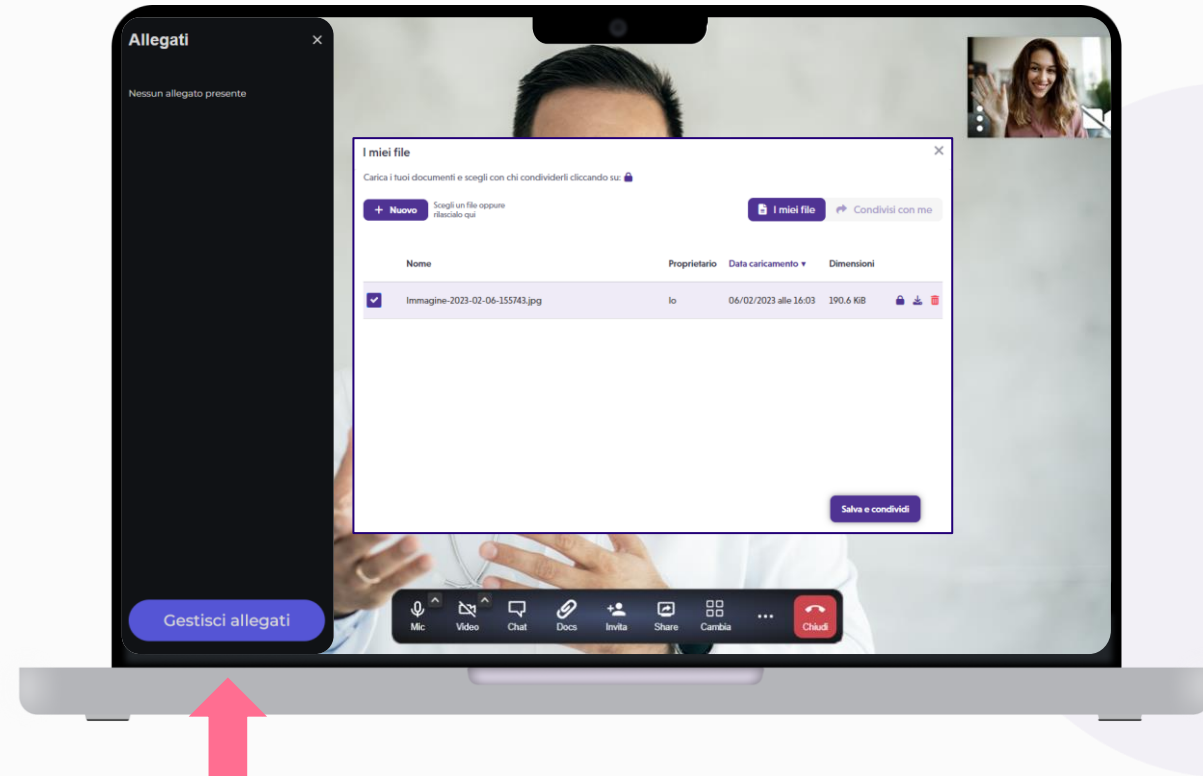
Allegati
×
Nessun allegato presente

I miei file
×
Carica i tuoi documenti e scegli con chi condividerli cliccando su:

+ Nuovo
Scegli un file oppure rilascialo qui

I miei file
Condivisi con me

| | Nome | Proprietario | Data caricamento ▾ | Dimensioni | |
|---|---|---|---|---|---|
| ✓ | Immagine-2023-02-06-155743.jpg | Io | 06/02/2023 alle 16:03 | 190.6 KiB | |

Salva e condividi

Gestisci allegati

Mic
Video
Chat
Docs
Invita
Share
Cambia
...
Chiudi